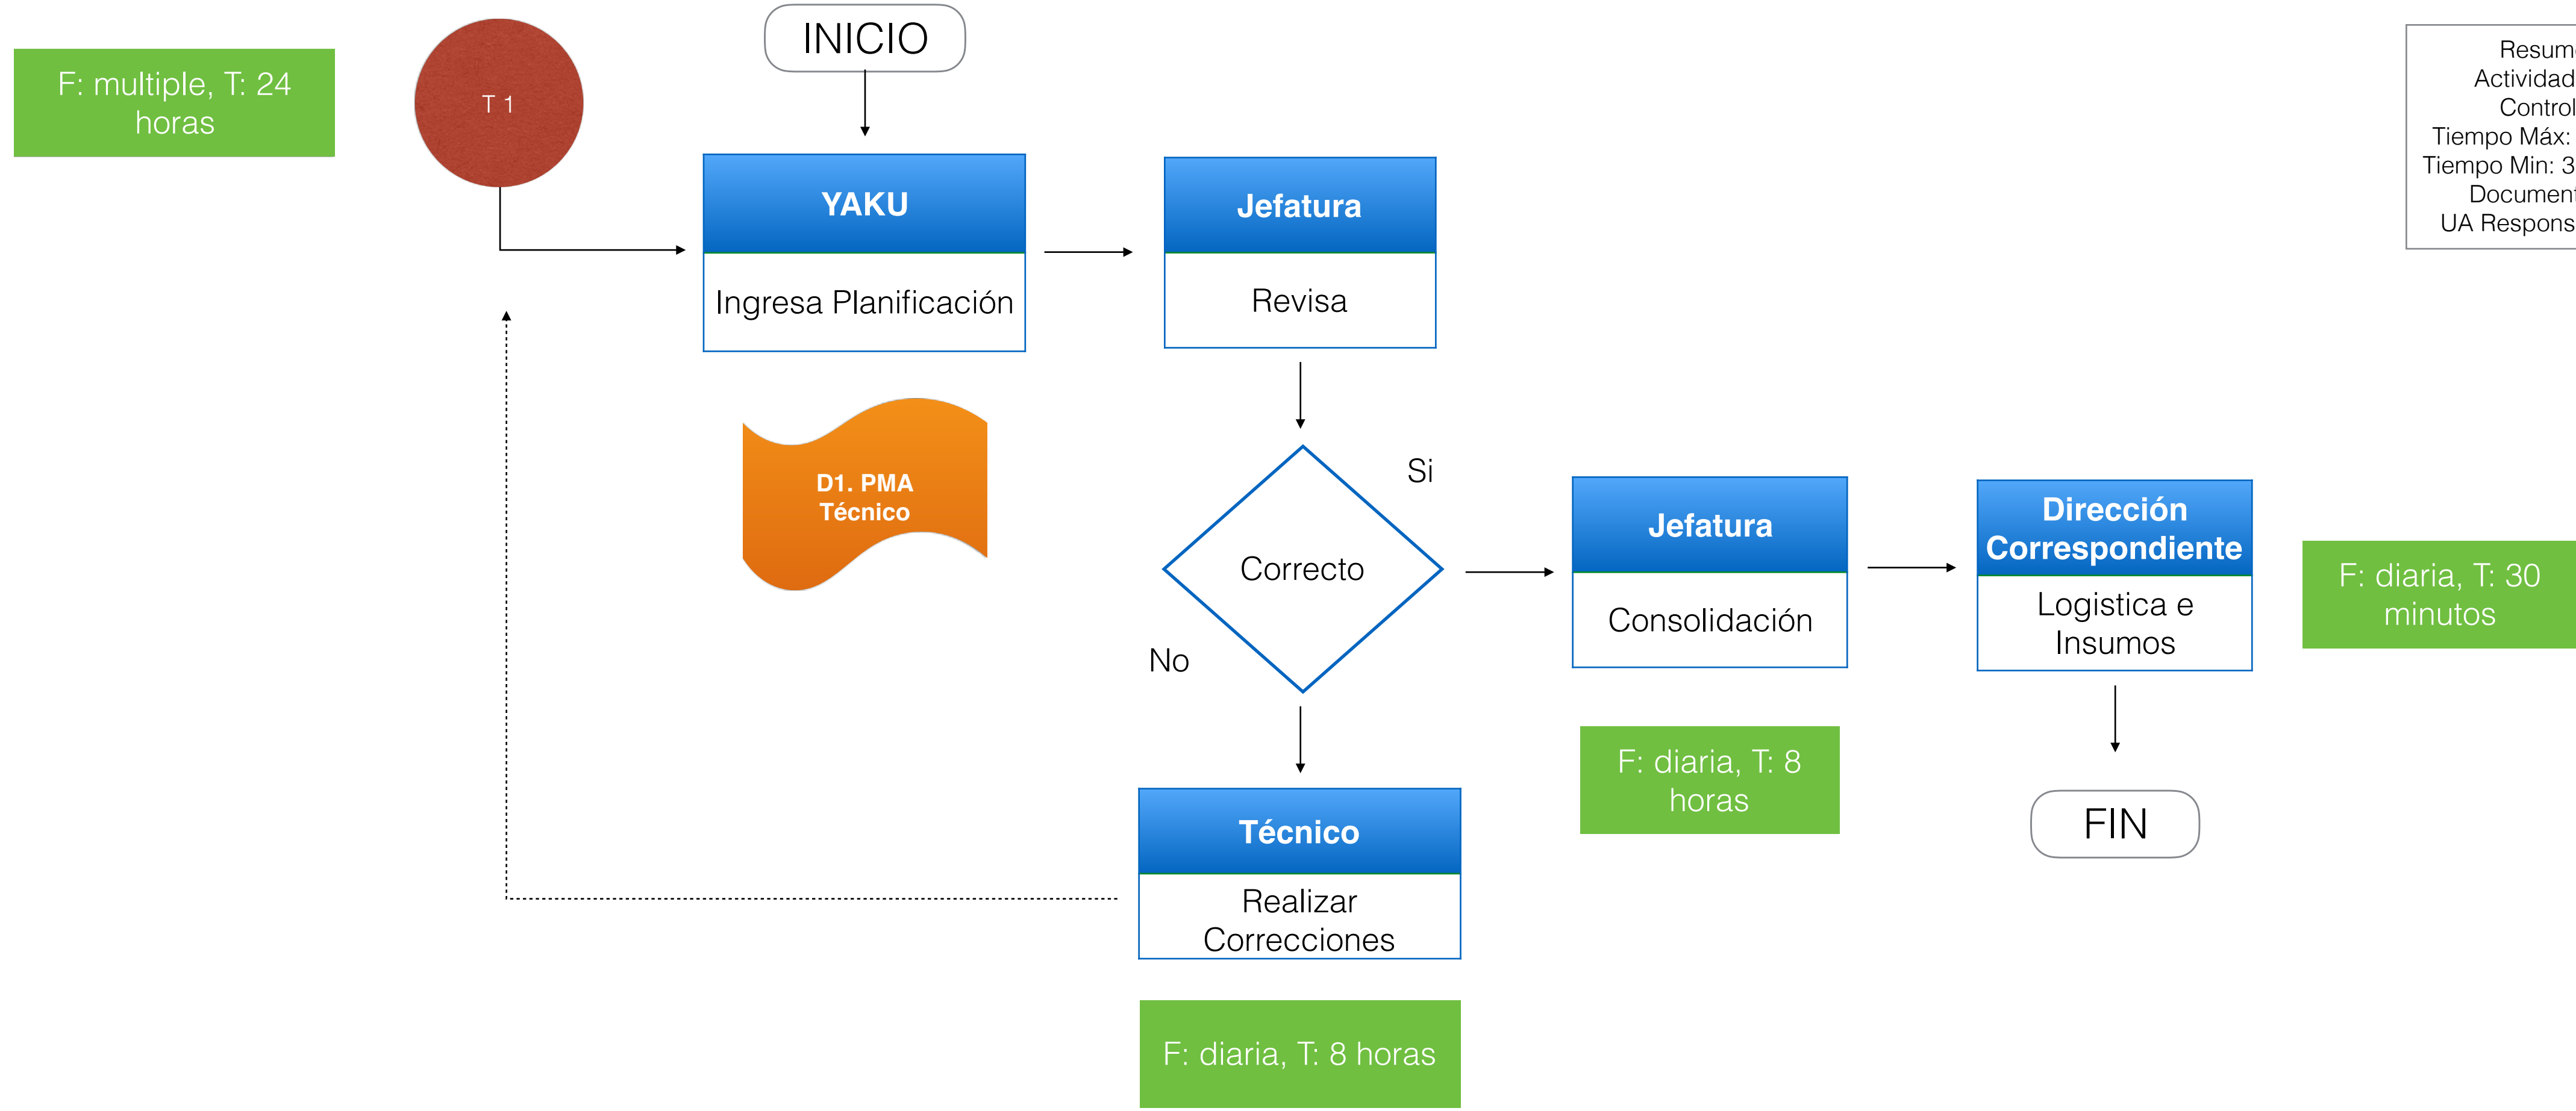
F: multiple, T: 24 horas

T 1

INICIO

YAKU

Ingresa Planificación

Jefatura

Revisa

D1. PMA Técnico

Si

Correcto

No

Jefatura

Consolidación

Dirección Correspondiente

Logistica e Insumos

F: diaria, T: 30 minutos

Técnico

Realizar Correcciones

F: diaria, T: 8 horas

FIN

F: diaria, T: 8 horas

Resum
Actividad
Control
Tiempo Máx:
Tiempo Min: 3
Document
UA Respons